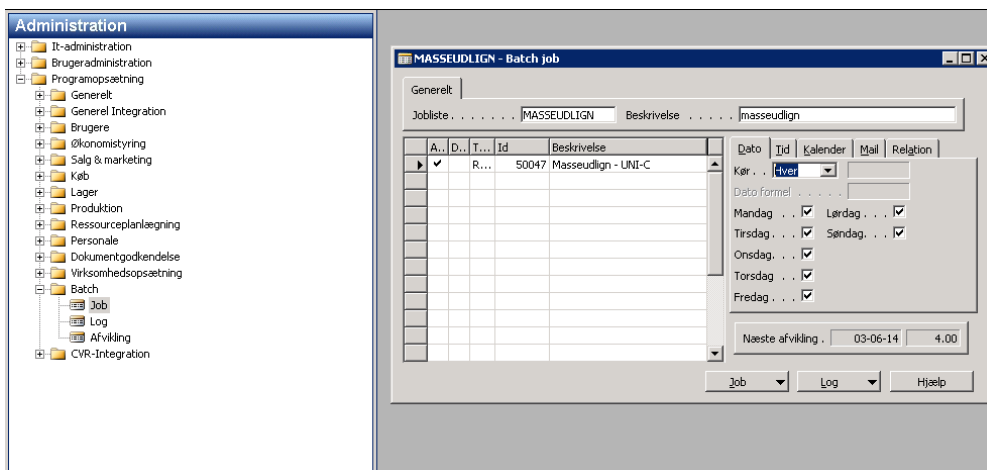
Administration
It-administration
Brugeradministration
Programopsætning
Generelt
Generel Integration
Brugere
Økonomistyring
Salg & marketing
Køb
Lager
Produktion
Ressourceplanlægning
Personale
Dokumentgodkendelse
Virksomhedsopsætning
Batch
Job
Log
Afvikling
CVR-Integration

MASSEUDLIGN - Batch job

Generelt
Jobliste . . . . . . . . MASSEUDLIGN
Beskrivelse . . . . . . masseudlign

| A.. | D.. | T... | Id | Beskrivelse |
|---|---|---|---|---|
| ✔ | | R... | 50047 | Masseudlign - UNI-C |

Dato | Tid | Kalender | Mail | Relation
Kør. . Hver
Dato formel
Mandag . . ☑ Lørdag . . . ☑
Tirsdag. . ☑ Søndag. . . ☑
Onsdag. . ☑
Torsdag . . ☑
Fredag . . . ☑

Næste afvikling . 03-06-14 4.00

Job Log Hjælp